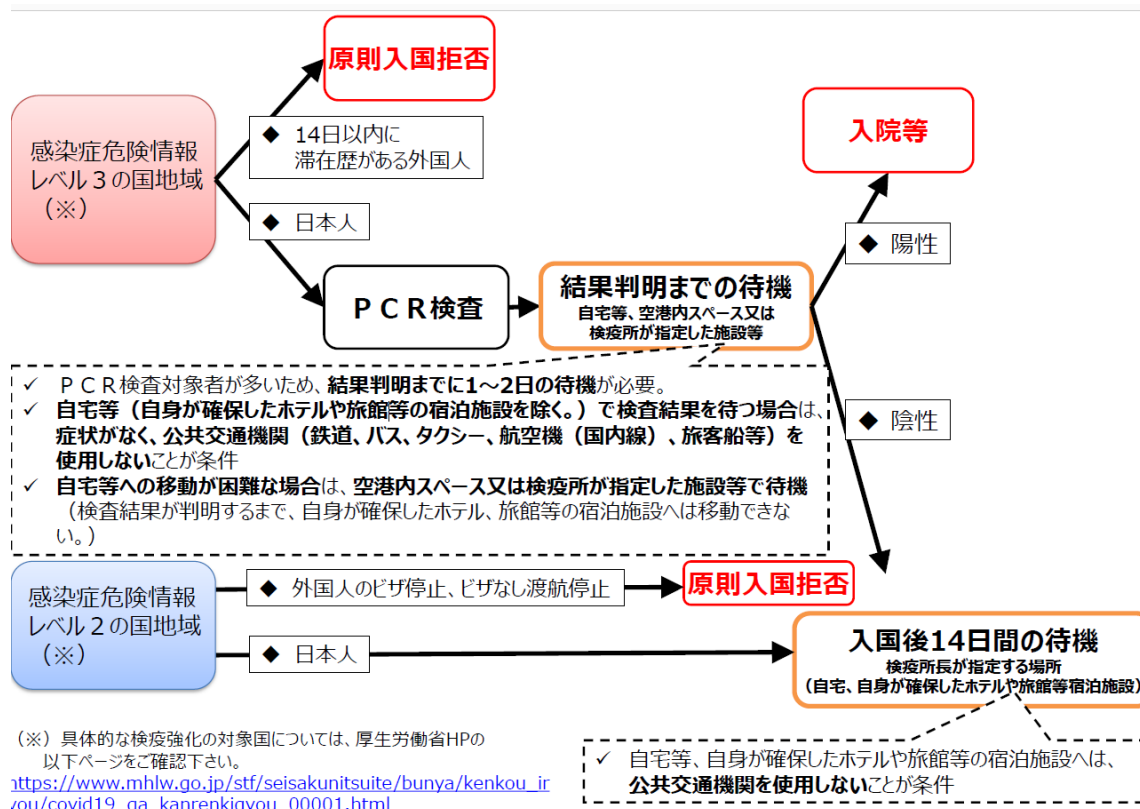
原則入国拒否

感染症危険情報レベル３の国地域（※）

◆ 14日以内に滞在歴がある外国人

◆ 日本人

入院等

◆ 陽性

ＰＣＲ検査

結果判明までの待機
自宅等、空港内スペース又は検疫所が指定した施設等

◆ 陰性

✓ ＰＣＲ検査対象者が多いため、結果判明までに1～2日の待機が必要。
✓ 自宅等（自身が確保したホテルや旅館等の宿泊施設を除く。）で検査結果を待つ場合は、症状がなく、公共交通機関（鉄道、バス、タクシー、航空機（国内線）、旅客船等）を使用しないことが条件
✓ 自宅等への移動が困難な場合は、空港内スペース又は検疫所が指定した施設等で待機（検査結果が判明するまで、自身が確保したホテル、旅館等の宿泊施設へは移動できない。）

感染症危険情報レベル２の国地域（※）

◆ 外国人のビザ停止、ビザなし渡航停止

原則入国拒否

◆ 日本人

入国後14日間の待機
検疫所長が指定する場所
（自宅、自身が確保したホテルや旅館等宿泊施設）

（※）具体的な検疫強化の対象国については、厚生労働省HPの以下ページをご確認下さい。
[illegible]ttps://www.mhlw.go.jp/stf/seisakunitsuite/bunya/kenkou_ir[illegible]
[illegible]you/covid19_qa_kanrenkigyou_00001.html

✓ 自宅等、自身が確保したホテルや旅館等の宿泊施設へは、公共交通機関を使用しないことが条件